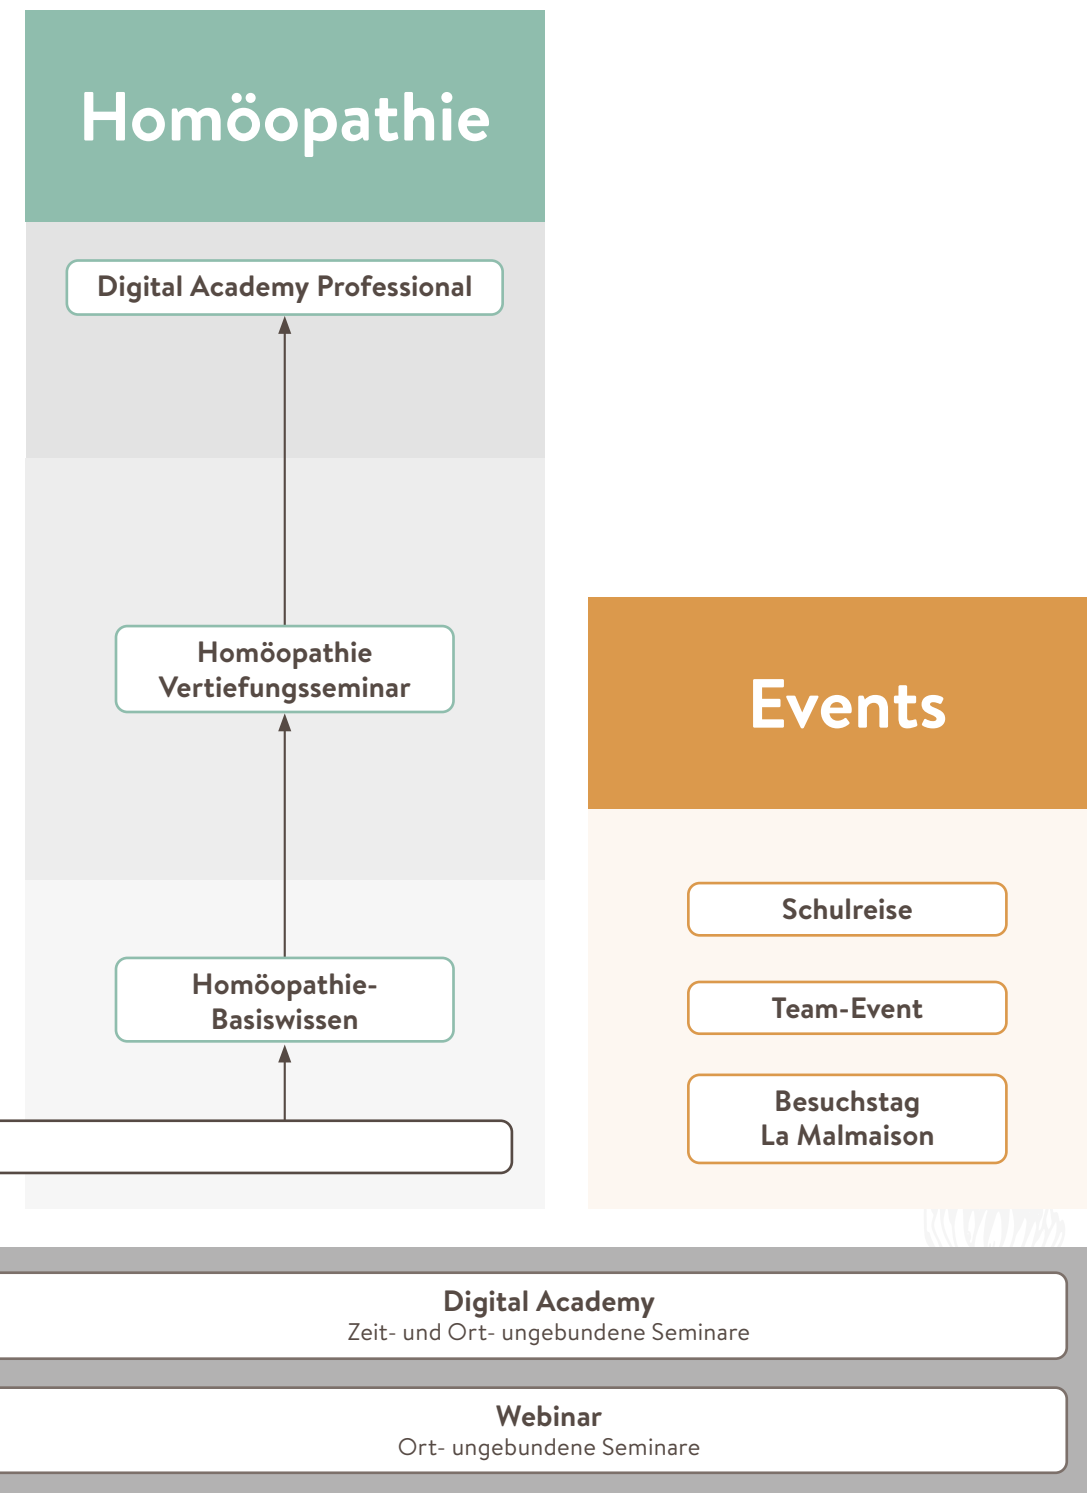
Homöopathie

Digital Academy Professional

Homöopathie Vertiefungsseminar

Homöopathie-Basiswissen

Events

Schulreise

Team-Event

Besuchstag La Malmaison

Digital Academy
Zeit- und Ort- ungebundene Seminare

Webinar
Ort- ungebundene Seminare